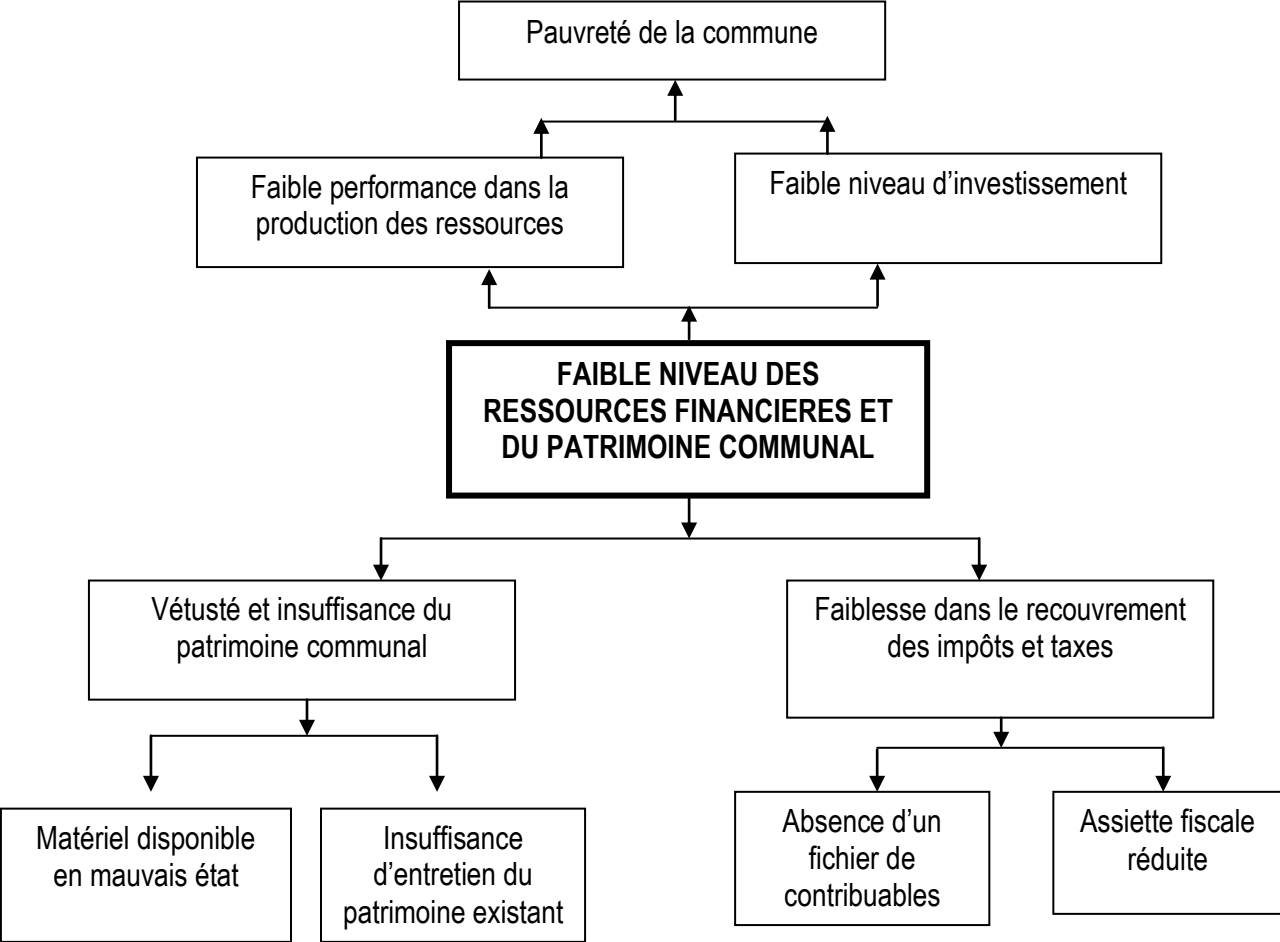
Pauvreté de la commune

Faible performance dans la production des ressources

Faible niveau d’investissement

FAIBLE NIVEAU DES RESSOURCES FINANCIERES ET DU PATRIMOINE COMMUNAL

Vétusté et insuffisance du patrimoine communal

Faiblesse dans le recouvrement des impôts et taxes

Matériel disponible en mauvais état

Insuffisance d’entretien du patrimoine existant

Absence d’un fichier de contribuables

Assiette fiscale réduite